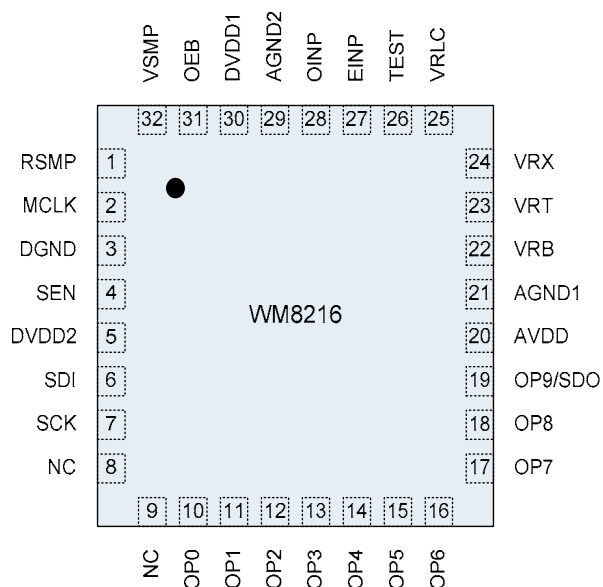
VSMP OEB DVDD1 AGND2 OINP EINP TEST VRLC

32 31 30 29 28 27 26 25

RSMP 1
MCLK 2
DGND 3
SEN 4
DVDD2 5
SDI 6
SCK 7
NC 8

WM8216

24 VRX
23 VRT
22 VRB
21 AGND1
20 AVDD
19 OP9/SDO
18 OP8
17 OP7

9 10 11 12 13 14 15 16

NC OP0 OP1 OP2 OP3 OP4 OP5 OP6